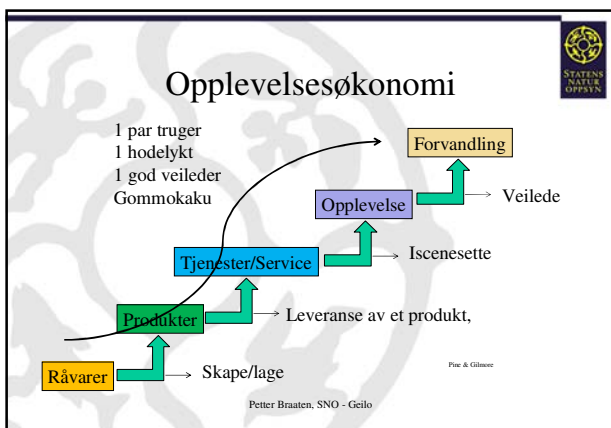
STATENS NATUR OPPSYN

Opplevelsesøkonomi

1 par truger
1 hodelykt
1 god veileder
Gommokaku

Forvandling

Opplevelse

Veilede

Tjenester/Service

Iscenesette

Produkter

Leveranse av et produkt,

Pine & Gilmore

Råvarer

Skape/lage

Petter Braaten, SNO - Geilo